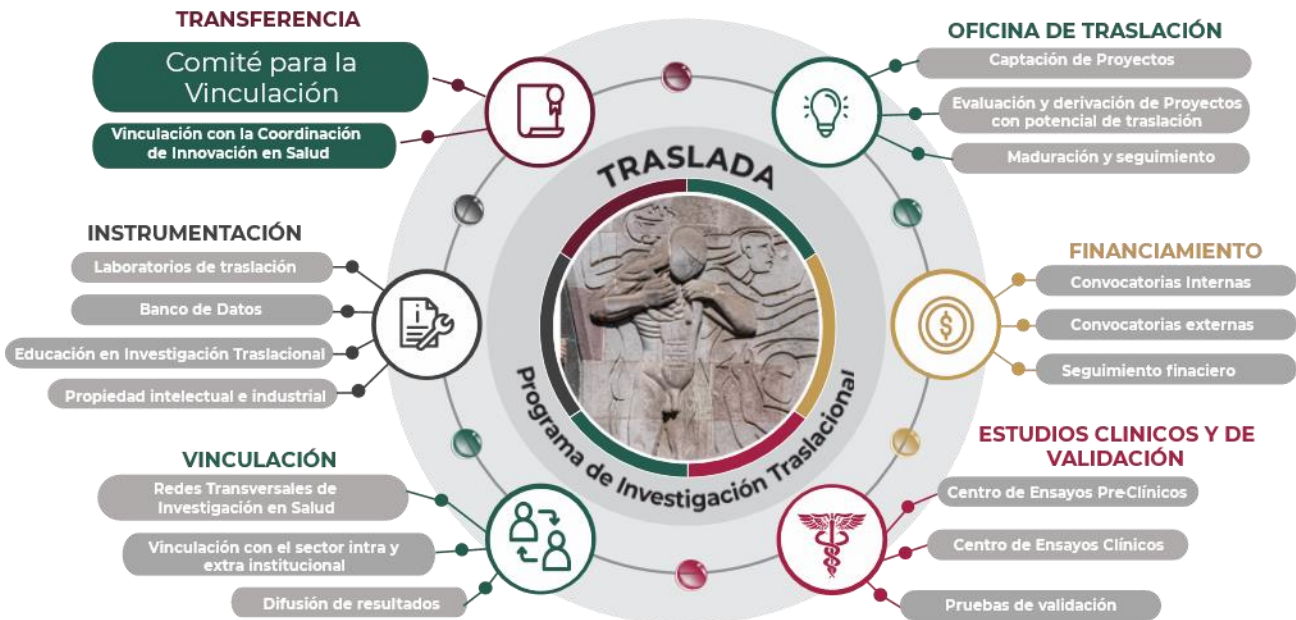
TRANSFERENCIA

Comité para la Vinculación

Vinculación con la Coordinación de Innovación en Salud

OFICINA DE TRASLACIÓN

Captación de Proyectos

Evaluación y derivación de Proyectos con potencial de traslación

Maduración y seguimiento

TRASLADA

Programa de Investigación Traslacional

INSTRUMENTACIÓN

Laboratorios de traslación

Banco de Datos

Educación en Investigación Traslacional

Propiedad intelectual e industrial

FINANCIAMIENTO

Convocatorias Internas

Convocatorias externas

Seguimiento finaciero

VINCULACIÓN

Redes Transversales de Investigación en Salud

Vinculación con el sector intra y extra institucional

Difusión de resultados

ESTUDIOS CLINICOS Y DE VALIDACIÓN

Centro de Ensayos Pre-Clínicos

Centro de Ensayos Clínicos

Pruebas de validación